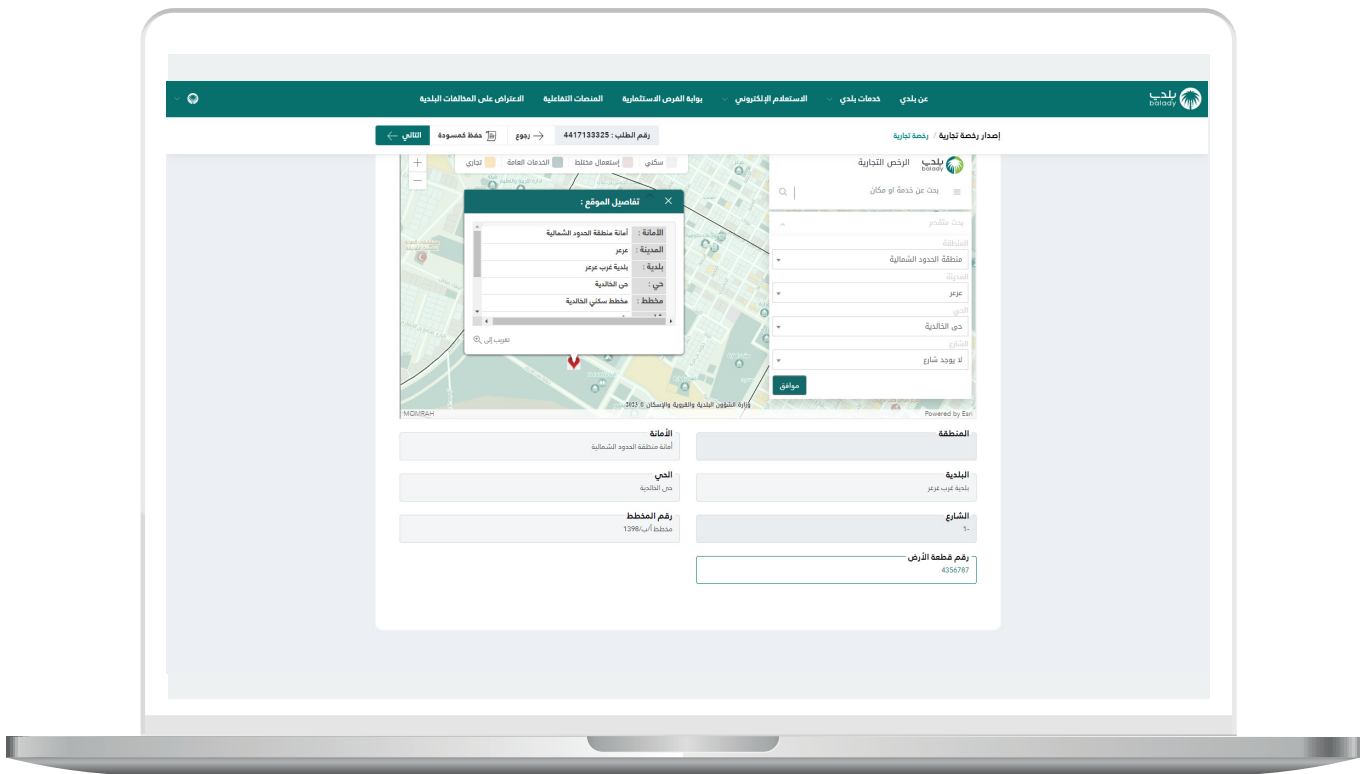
بلدي balady
عن بلدي
خدمات بلدي
الاستعلام الإلكتروني
بوابة الفرص الاستثمارية
المنصات التفاعلية
الاعتراض على المخالفات البلدية

إصدار رخصة تجارية / رخصة تجارية
رقم الطلب : 4417133325
رجوع
حفظ كمسودة
التالي

سكني
إستعمال مختلط
الخدمات العامة
تجاري

بلدي balady الرخص التجارية
بحث عن خدمة او مكان
بحث متقدم
المنطقة
منطقة الحدود الشمالية
المدينة
عرعر
الحي
حى الخالدية
الشارع
لا يوجد شارع
موافق

تفاصيل الموقع :
| الأمانة : | أمانة منطقة الحدود الشمالية |
|---|---|
| المدينة : | عرعر |
| بلدية : | بلدية غرب عرعر |
| حي : | حى الخالدية |
| مخطط : | مخطط سكني الخالدية |

تقريب إلى

MOMRAH
وزارة الشؤون البلدية والقروية والإسكان © 2023
Powered by Esri

المنطقة

الأمانة
أمانة منطقة الحدود الشمالية

البلدية
بلدية غرب عرعر

الحي
حى الخالدية

الشارع
-1

رقم المخطط
مخطط أ/ب/1398

رقم قطعة الأرض
4356787